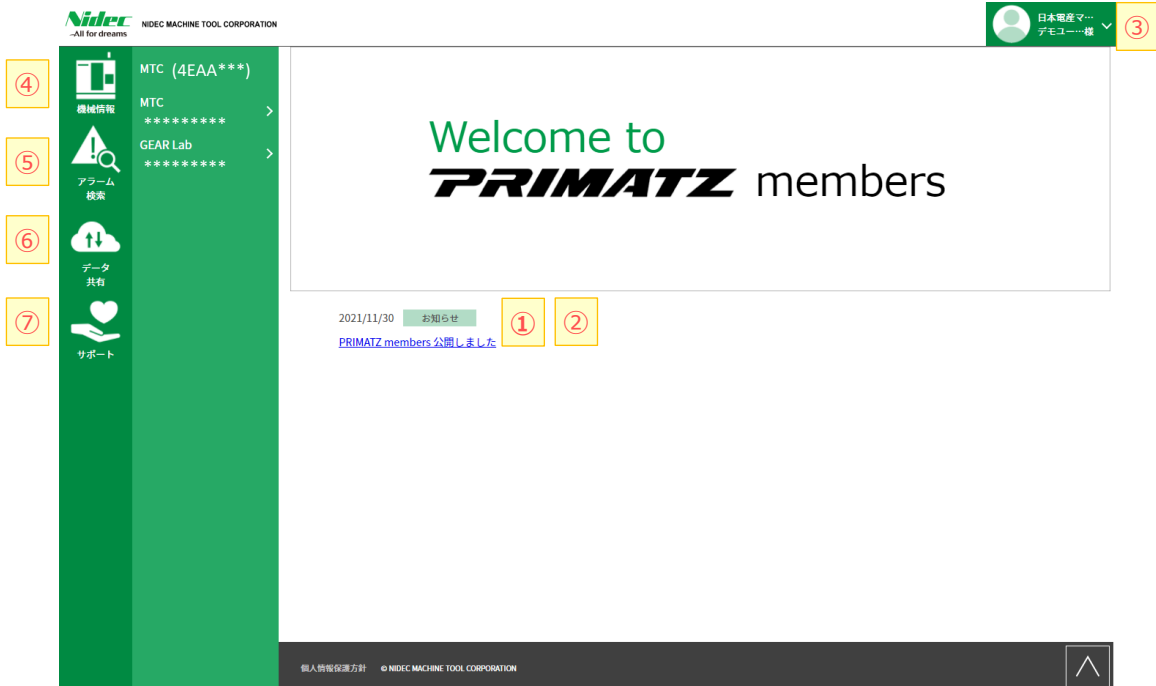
Nidec
-All for dreams
NIDEC MACHINE TOOL CORPORATION

日本電産マ…
デモユー…様
③

④
機械情報
⑤
アラーム
検索
⑥
データ
共有
⑦
サポート

MTC (4EAA***)
MTC
*********
GEAR Lab
*********

Welcome to
PRIMATZ members

2021/11/30 お知らせ ① ②
PRIMATZ members 公開しました

個人情報保護方針 © NIDEC MACHINE TOOL CORPORATION